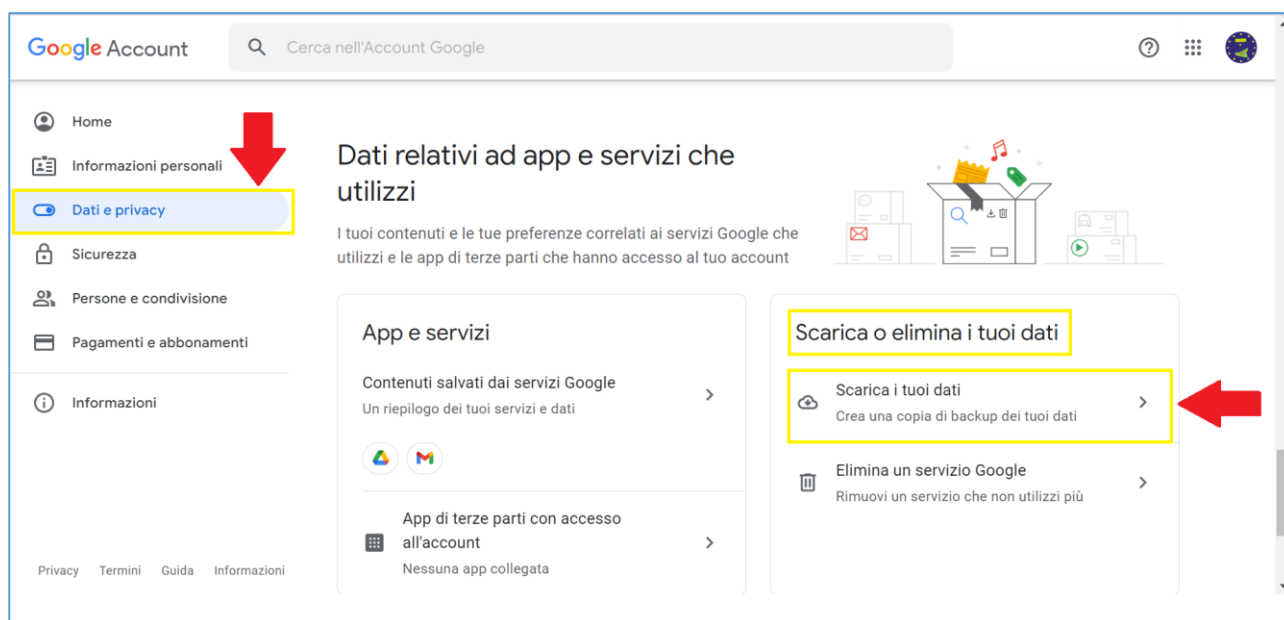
Google Account

Cerca nell'Account Google

Home

Informazioni personali

Dati e privacy

Sicurezza

Persone e condivisione

Pagamenti e abbonamenti

Informazioni

Privacy Termini Guida Informazioni

Dati relativi ad app e servizi che utilizzi

I tuoi contenuti e le tue preferenze correlati ai servizi Google che utilizzi e le app di terze parti che hanno accesso al tuo account

App e servizi

Contenuti salvati dai servizi Google

Un riepilogo dei tuoi servizi e dati

App di terze parti con accesso all'account

Nessuna app collegata

Scarica o elimina i tuoi dati

Scarica i tuoi dati

Crea una copia di backup dei tuoi dati

Elimina un servizio Google

Rimuovi un servizio che non utilizzi più